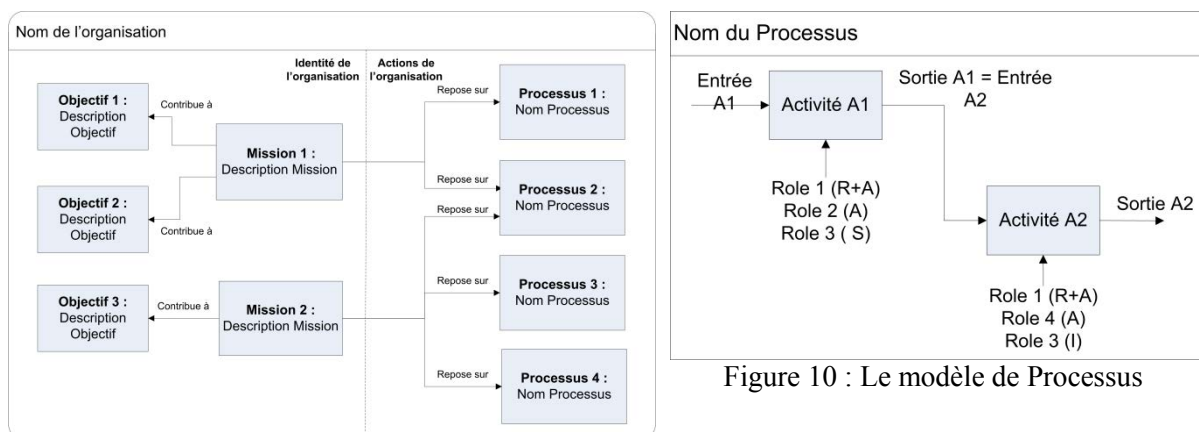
Nom de l'organisation

Identité de l'organisation

Actions de l'organisation

Objectif 1 : Description Objectif

Contribue à

Mission 1 : Description Mission

Objectif 2 : Description Objectif

Contribue à

Objectif 3 : Description Objectif

Contribue à

Mission 2 : Description Mission

Repose sur

Processus 1 : Nom Processus

Repose sur

Processus 2 : Nom Processus

Repose sur

Repose sur

Processus 3 : Nom Processus

Repose sur

Processus 4 : Nom Processus

Nom du Processus

Entrée A1

Activité A1

Sortie A1 = Entrée A2

Role 1 (R+A)
Role 2 (A)
Role 3 ( S)

Activité A2

Sortie A2

Role 1 (R+A)
Role 4 (A)
Role 3 (I)

Figure 10 : Le modèle de Processus